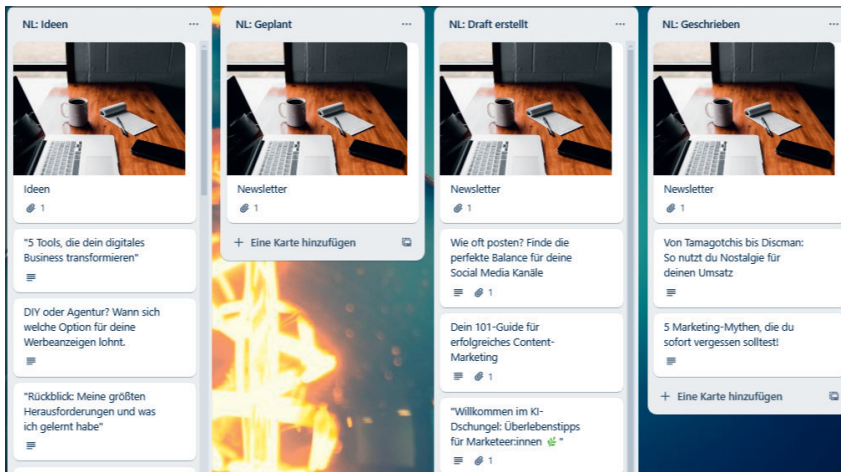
NL: Ideen ...

Ideen
1

"5 Tools, die dein digitales Business transformieren"

DIY oder Agentur? Wann sich welche Option für deine Werbeanzeigen lohnt.

"Rückblick: Meine größten Herausforderungen und was ich gelernt habe"

NL: Geplant ...

Newsletter
1

+ Eine Karte hinzufügen

NL: Draft erstellt ...

Newsletter
1

Wie oft posten? Finde die perfekte Balance für deine Social Media Kanäle

Dein 101-Guide für erfolgreiches Content-Marketing
1

"Willkommen im KI-Dschungel: Überlebenstipps für Marketeer:innen 🌿"
1

NL: Geschrieben ...

Newsletter
1

Von Tamagotchis bis Discman: So nutzt du Nostalgie für deinen Umsatz

5 Marketing-Mythen, die du sofort vergessen solltest!

+ Eine Karte hinzufügen